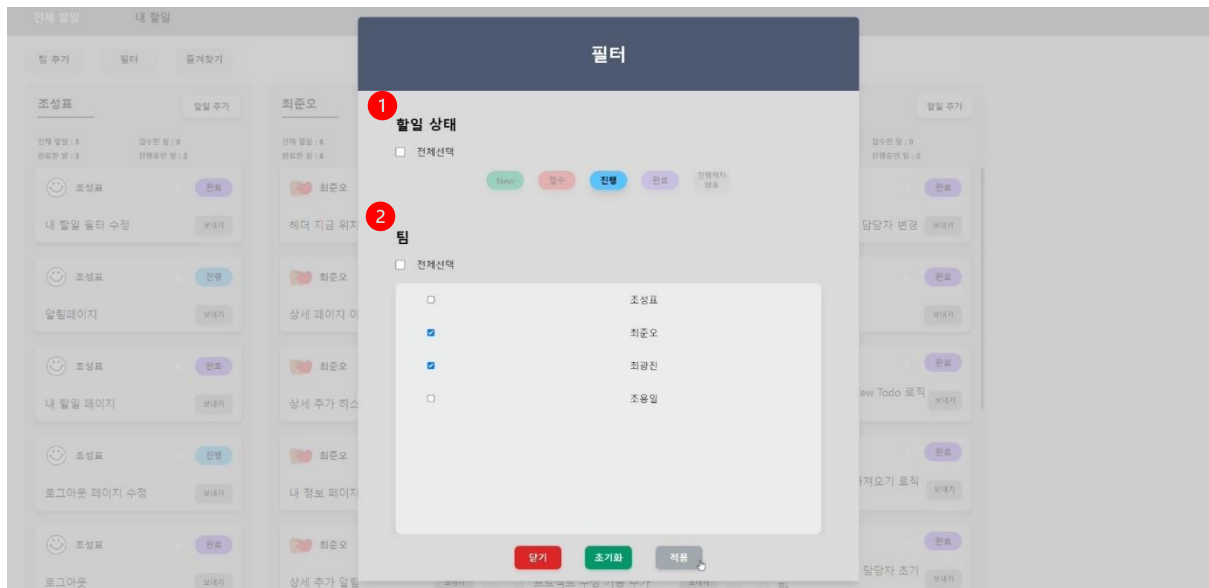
전체 할일 내 할일

팀 추가 필터 즐겨찾기

조성표 할일 추가

전체 할일 : 5 접수한 일 : 0
완료한 일 : 3 진행중인 일 : 2

조성표 완료
내 할일 필터 수정 보내기

조성표 진행
알림페이지 보내기

조성표 완료
내 할일 페이지 보내기

조성표 진행
로그아웃 페이지 수정 보내기

조성표 완료
로그아웃 보내기

최준오
전체 할일 : 8
완료한 일 : 6

최준오
헤더 지금 위치

최준오
상세 페이지 이

최준오
상세 추가 히스

최준오
내 정보 페이지

최준오
상세 추가 알림

할일 추가
접수한 일 : 0
진행중인 일 : 0

완료
담당자 변경 보내기

완료
보내기

완료
ew Todo 로직 보내기

완료
가져오기 로직 보내기

완료
담당자 초기 보내기

필터

1
할일 상태
전체선택
New 접수 진행 완료 진행하지 않음

2
팀
전체선택
조성표
최준오
최광진
조용일

닫기 초기화 적용